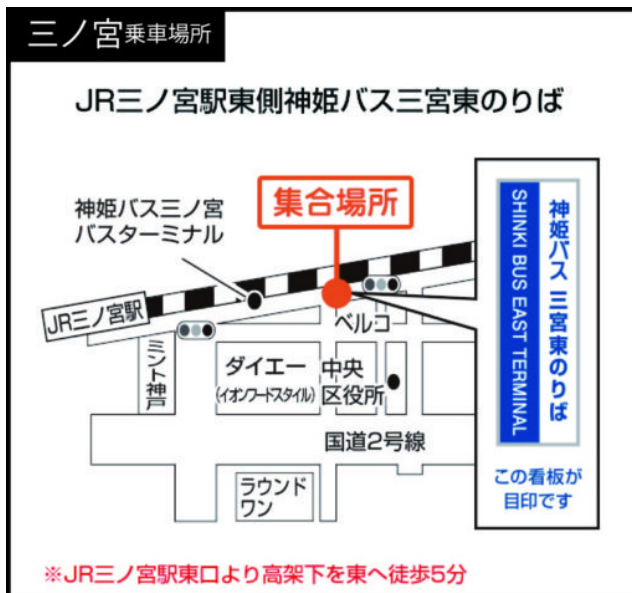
三ノ宮乗車場所

JR三ノ宮駅東側神姫バス三宮東のりば

神姫バス三ノ宮
バスターミナル

集合場所

JR三ノ宮駅

ベルコ

ミント神戸

ダイエー
(イオンフードスタイル)

中央区役所

国道2号線

ラウンドワン

神姫バス 三宮東のりば
SHINKI BUS EAST TERMINAL

この看板が目印です

※JR三ノ宮駅東口より高架下を東へ徒歩5分